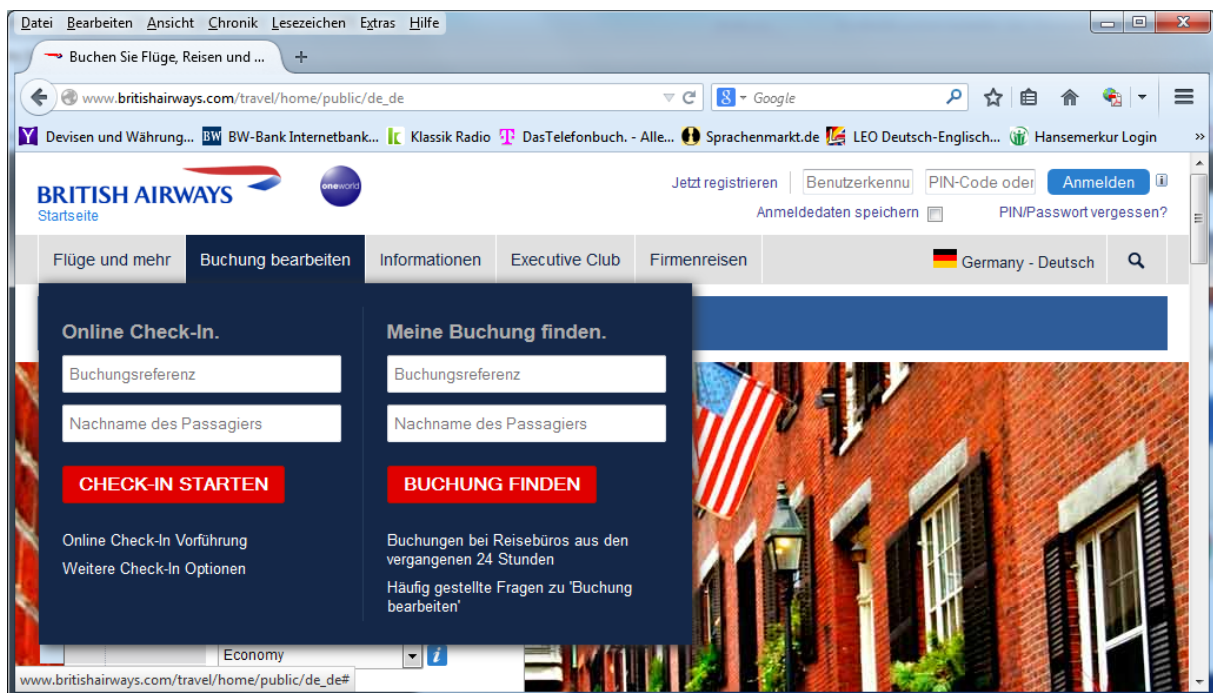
Datei Bearbeiten Ansicht Chronik Lesezeichen Extras Hilfe

Buchen Sie Flüge, Reisen und ...

www.britishairways.com/travel/home/public/de_de

Google

Devisen und Währung... BW-Bank Internetbank... Klassik Radio DasTelefonbuch. - Alle... Sprachenmarkt.de LEO Deutsch-Englisch... Hansemerkur Login

BRITISH AIRWAYS
Startseite

oneworld

Jetzt registrieren Benutzerkennu PIN-Code oder Anmelden

Anmeldedaten speichern PIN/Passwort vergessen?

Flüge und mehr Buchung bearbeiten Informationen Executive Club Firmenreisen Germany - Deutsch

Online Check-In.

Buchungsreferenz

Nachname des Passagiers

CHECK-IN STARTEN

Online Check-In Vorführung
Weitere Check-In Optionen

Meine Buchung finden.

Buchungsreferenz

Nachname des Passagiers

BUCHUNG FINDEN

Buchungen bei Reisebüros aus den vergangenen 24 Stunden

Häufig gestellte Fragen zu 'Buchung bearbeiten'

Economy

www.britishairways.com/travel/home/public/de_de#